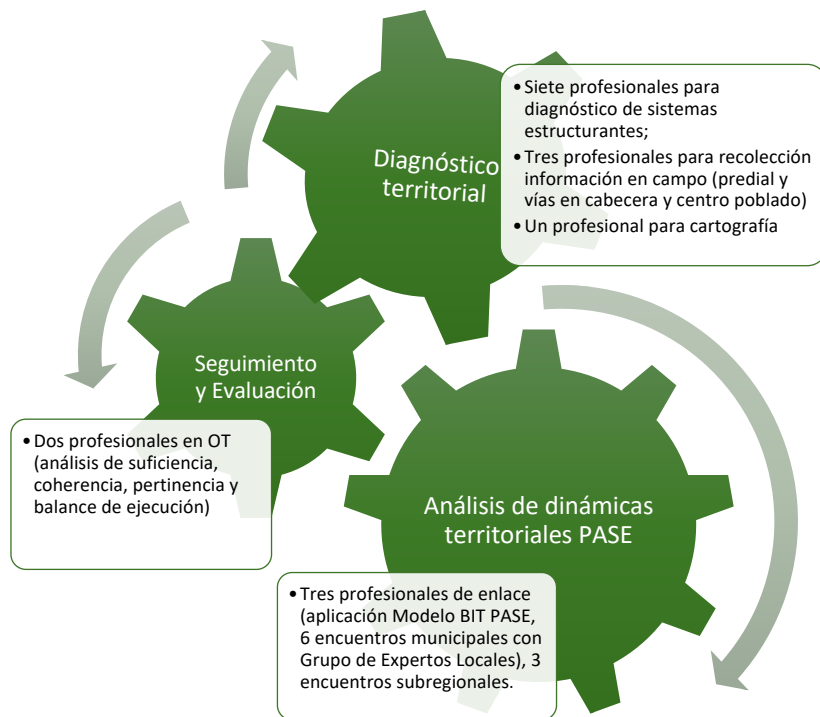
Diagnóstico territorial

• Siete profesionales para diagnóstico de sistemas estructurantes;
• Tres profesionales para recolección información en campo (predial y vías en cabecera y centro poblado)
• Un profesional para cartografía

Seguimiento y Evaluación

• Dos profesionales en OT (análisis de suficiencia, coherencia, pertinencia y balance de ejecución)

Análisis de dinámicas territoriales PASE

• Tres profesionales de enlace (aplicación Modelo BIT PASE, 6 encuentros municipales con Grupo de Expertos Locales), 3 encuentros subregionales.